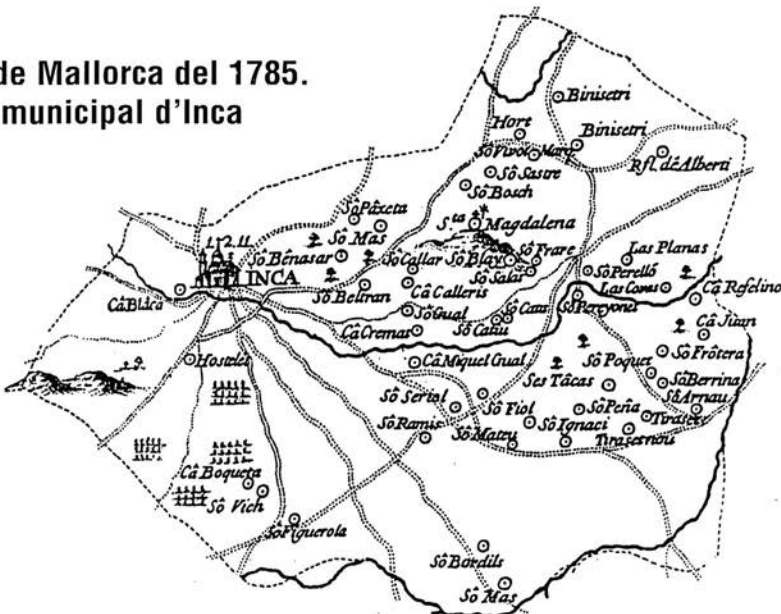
de Mallorca del 1785.
municipal d'Inca

Binisetri
Hort
Binisetri
Sô Vivot
Marj
Rfl. dè Alberti
Sô Sastre
Sô Bosch
Sô Pàxeta
Sta Magdalena
Sô Mas
Sô Bênasar
Sô Callar
Sô Blay
Sô Frare
INCA
Sô Salat
Las Planas
Sô Perelló
Las Coves
Câ Refelino
Câ Blaca
Sô Beltran
Câ Calleris
Sô Gual
Sô Catu
Sô Catu
Sô Pereyona
Câ Cremat
Câ Juan
Hostalet
Câ Miquel Gual
Sô Poquet
Sô Frôtera
Ses Tâcas
Sô Berrina
Sô Sertol
Sô Fiol
Sô Peña
Sô Arnau
Sô Ramis
Sô Matey
Sô Ignaci
Tiratoe
Tirasetnou
Câ Boqueta
Sô Vich
Sô Piquerola
Sô Bordils
Sô Mas